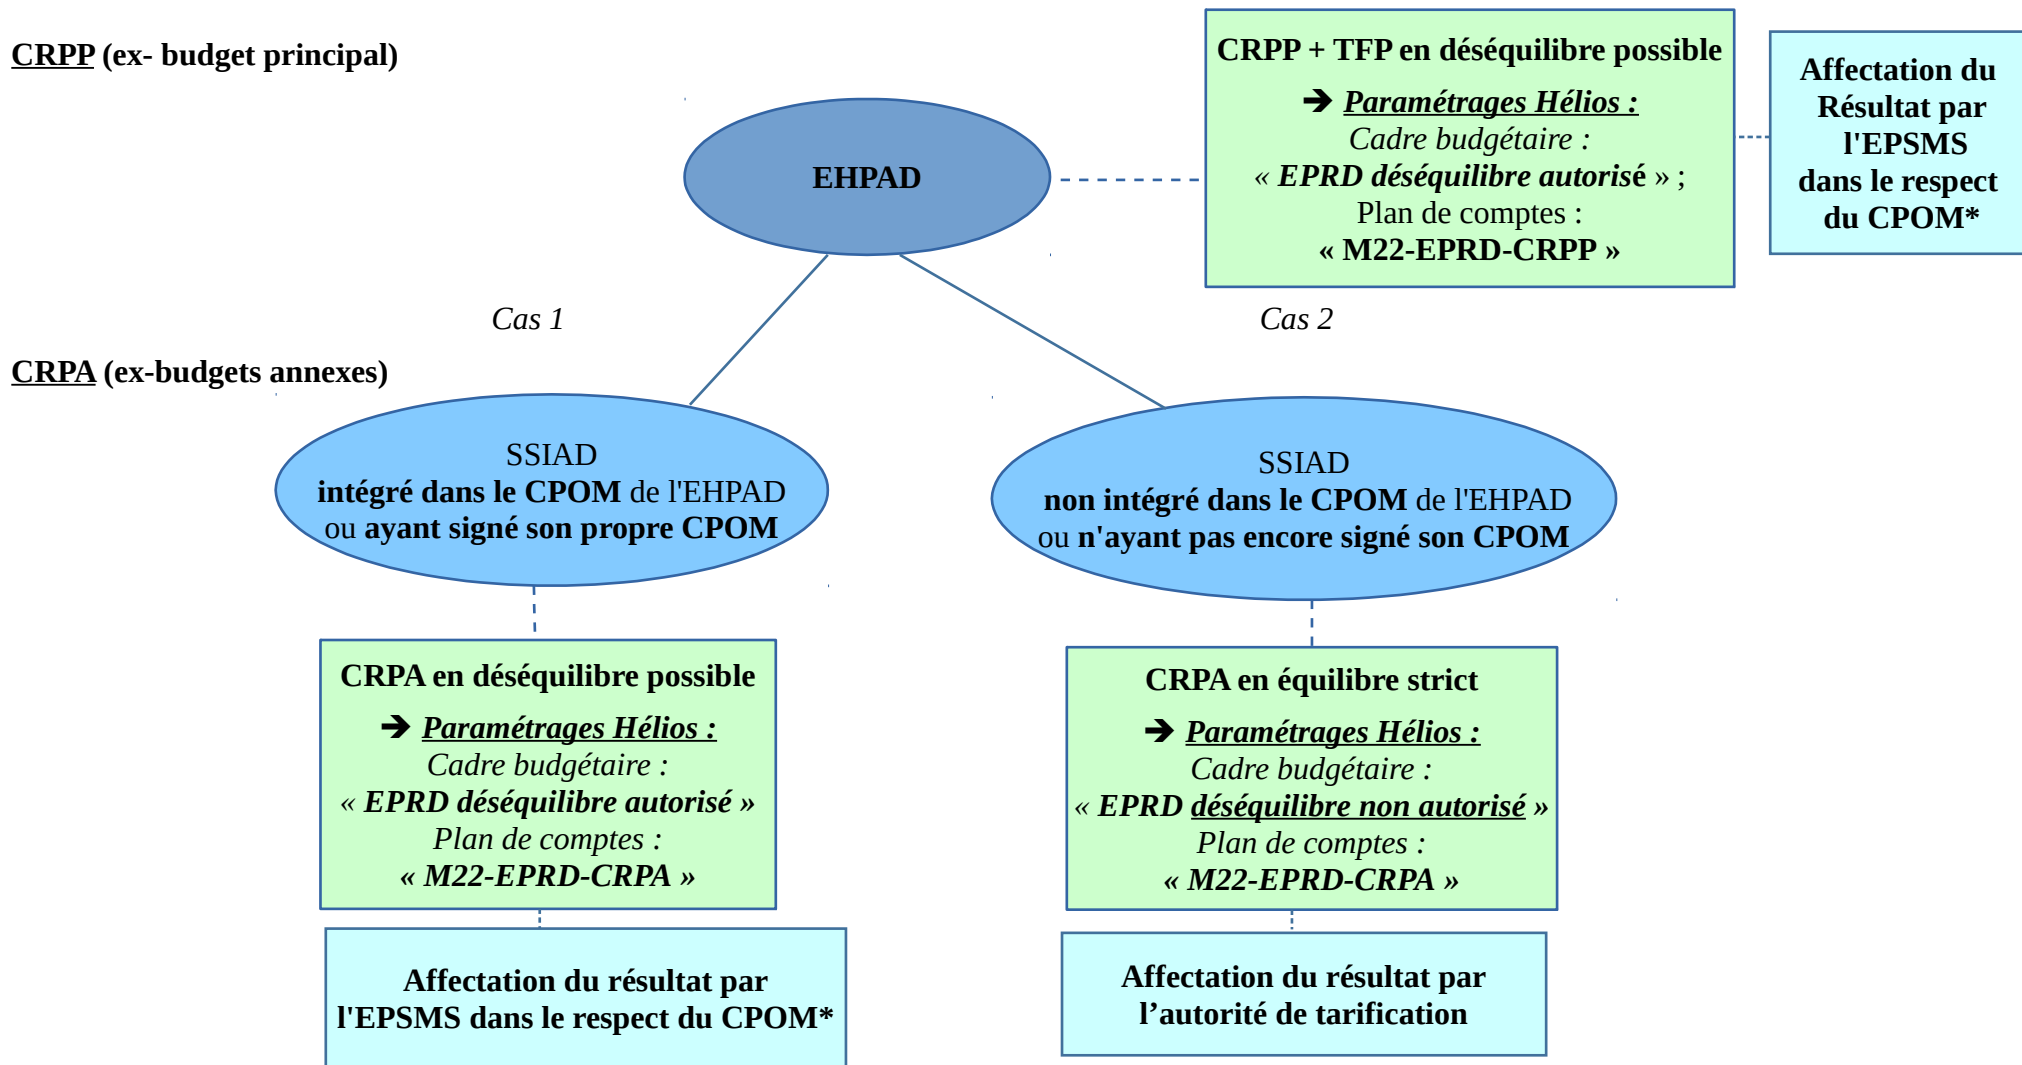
CRPP (ex- budget principal)

EHPAD

CRPP + TFP en déséquilibre possible
➔ Paramétrages Hélios :
Cadre budgétaire :
« EPRD déséquilibre autorisé » ;
Plan de comptes :
« M22-EPRD-CRPP »

Affectation du Résultat par l'EPSMS dans le respect du CPOM*

Cas 1

Cas 2

CRPA (ex-budgets annexes)

SSIAD
intégré dans le CPOM de l'EHPAD ou ayant signé son propre CPOM

SSIAD
non intégré dans le CPOM de l'EHPAD ou n'ayant pas encore signé son CPOM

CRPA en déséquilibre possible
➔ Paramétrages Hélios :
Cadre budgétaire :
« EPRD déséquilibre autorisé »
Plan de comptes :
« M22-EPRD-CRPA »

CRPA en équilibre strict
➔ Paramétrages Hélios :
Cadre budgétaire :
« EPRD déséquilibre non autorisé »
Plan de comptes :
« M22-EPRD-CRPA »

Affectation du résultat par l'EPSMS dans le respect du CPOM*

Affectation du résultat par l'autorité de tarification